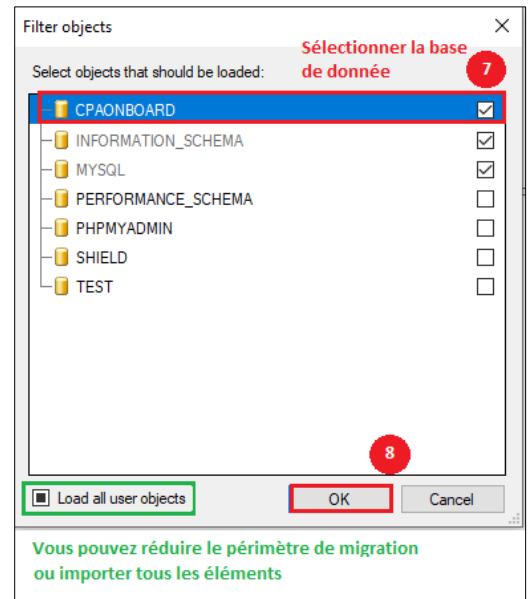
Filter objects

Sélectionner la base de donnée

Select objects that should be loaded:

7

CPAONBOARD
INFORMATION_SCHEMA
MYSQL
PERFORMANCE_SCHEMA
PHPMYADMIN
SHIELD
TEST

8

Load all user objects

OK

Cancel

Vous pouvez réduire le périmètre de migration ou importer tous les éléments